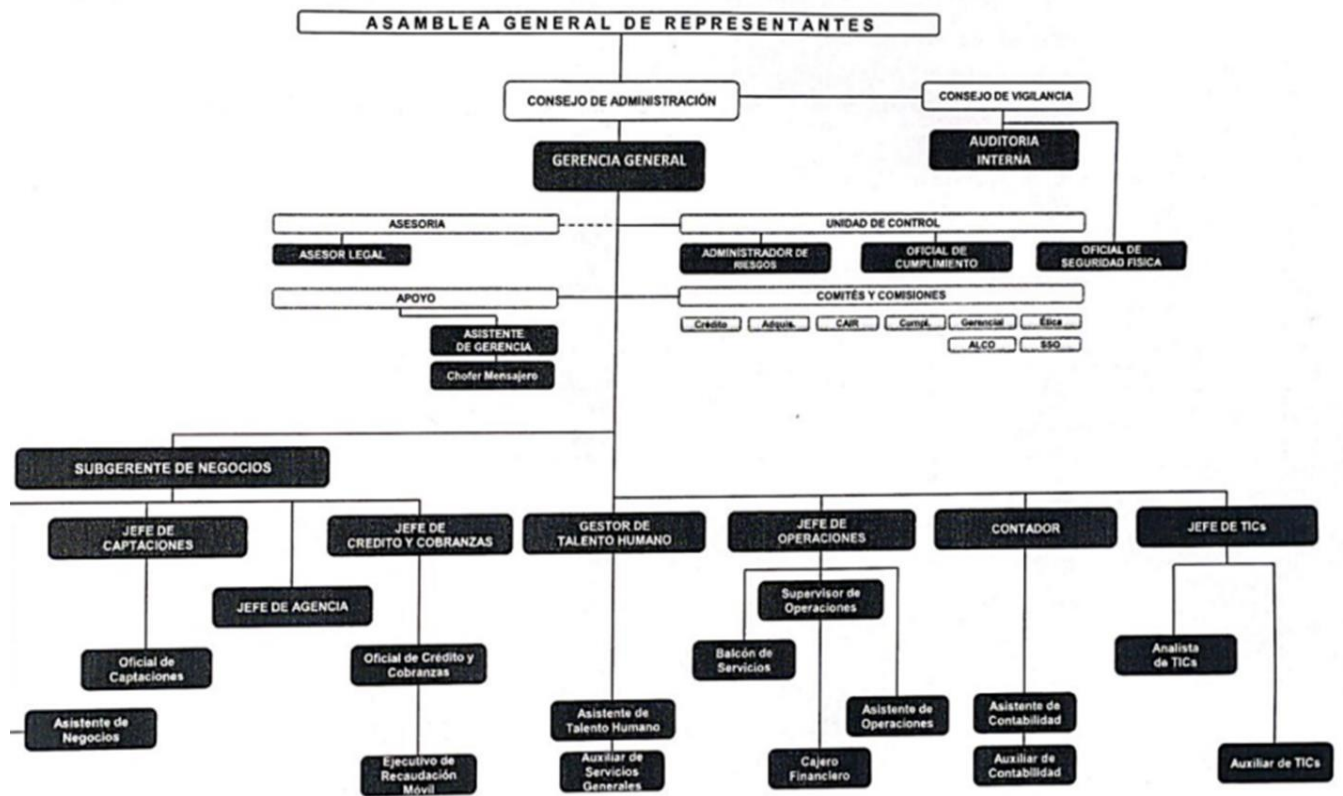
ASAMBLEA GENERAL DE REPRESENTANTES

CONSEJO DE ADMINISTRACIÓN

CONSEJO DE VIGILANCIA

AUDITORIA INTERNA

GERENCIA GENERAL

ASESORIA

ASESOR LEGAL

UNIDAD DE CONTROL

ADMINISTRADOR DE RIESGOS

OFICIAL DE CUMPLIMIENTO

OFICIAL DE SEGURIDAD FISICA

APOYO

ASISTENTE DE GERENCIA

Chofer Mensajero

COMITÉS Y COMISIONES

Crédito

Adquis.

CAIR

Cumpl.

Gerencial

Ética

ALCO

SSO

SUBGERENTE DE NEGOCIOS

JEFE DE CAPTACIONES

JEFE DE AGENCIA

JEFE DE CREDITO Y COBRANZAS

GESTOR DE TALENTO HUMANO

JEFE DE OPERACIONES

CONTADOR

JEFE DE TICs

Oficial de Captaciones

Asistente de Negocios

Oficial de Crédito y Cobranzas

Ejecutivo de Recaudación Móvil

Asistente de Talento Humano

Auxiliar de Servicios Generales

Supervisor de Operaciones

Balcón de Servicios

Asistente de Operaciones

Cajero Financiero

Asistente de Contabilidad

Auxiliar de Contabilidad

Analista de TICs

Auxiliar de TICs